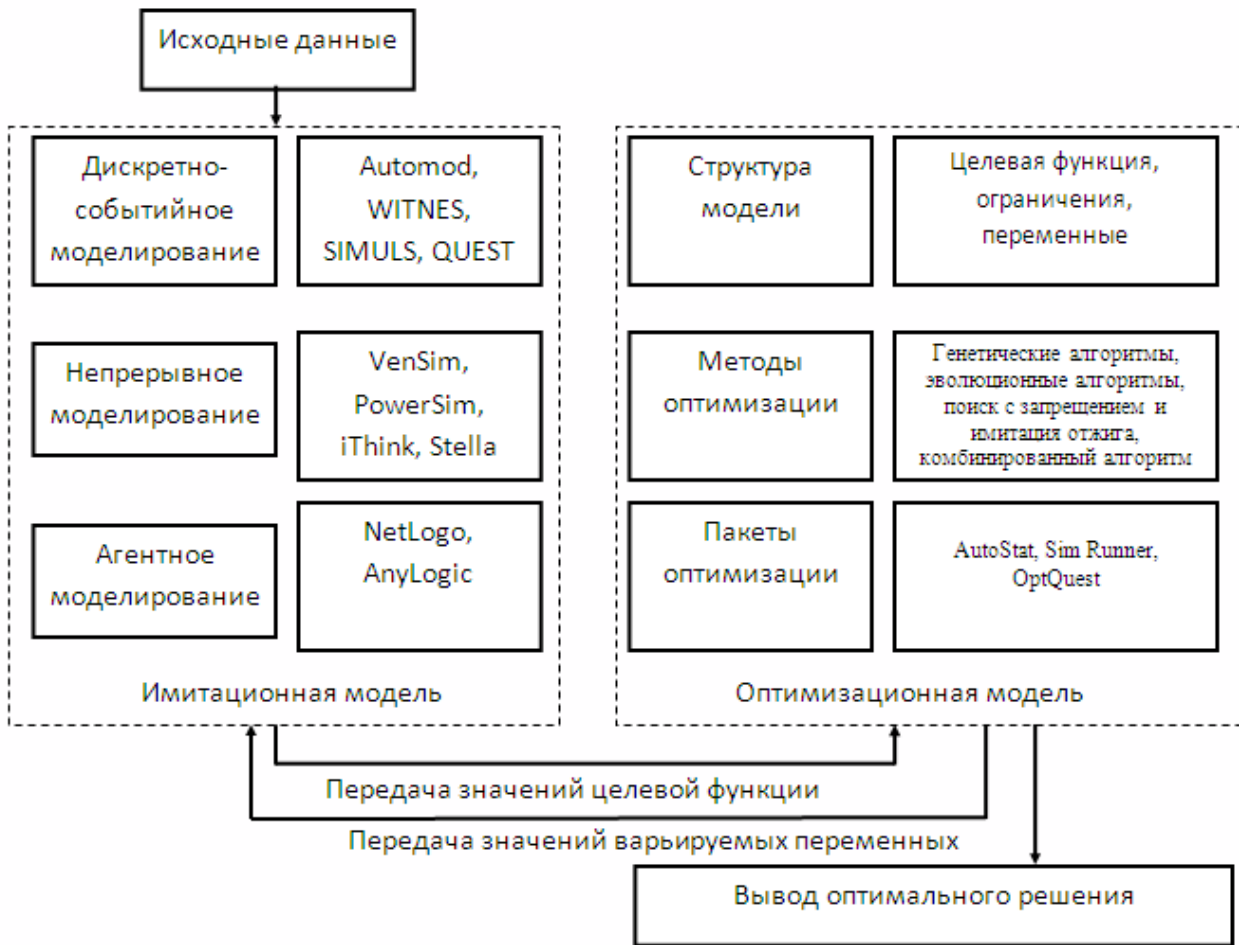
Исходные данные

Дискретно-событийное моделирование

Automod, WITNES, SIMULS, QUEST

Непрерывное моделирование

VenSim, PowerSim, iThink, Stella

Агентное моделирование

NetLogo, AnyLogic

Имитационная модель

Структура модели

Целевая функция, ограничения, переменные

Методы оптимизации

Генетические алгоритмы, эволюционные алгоритмы, поиск с запрещением и имитация отжига, комбинированный алгоритм

Пакеты оптимизации

AutoStat, Sim Runner, OptQuest

Оптимизационная модель

Передача значений целевой функции

Передача значений варьируемых переменных

Вывод оптимального решения